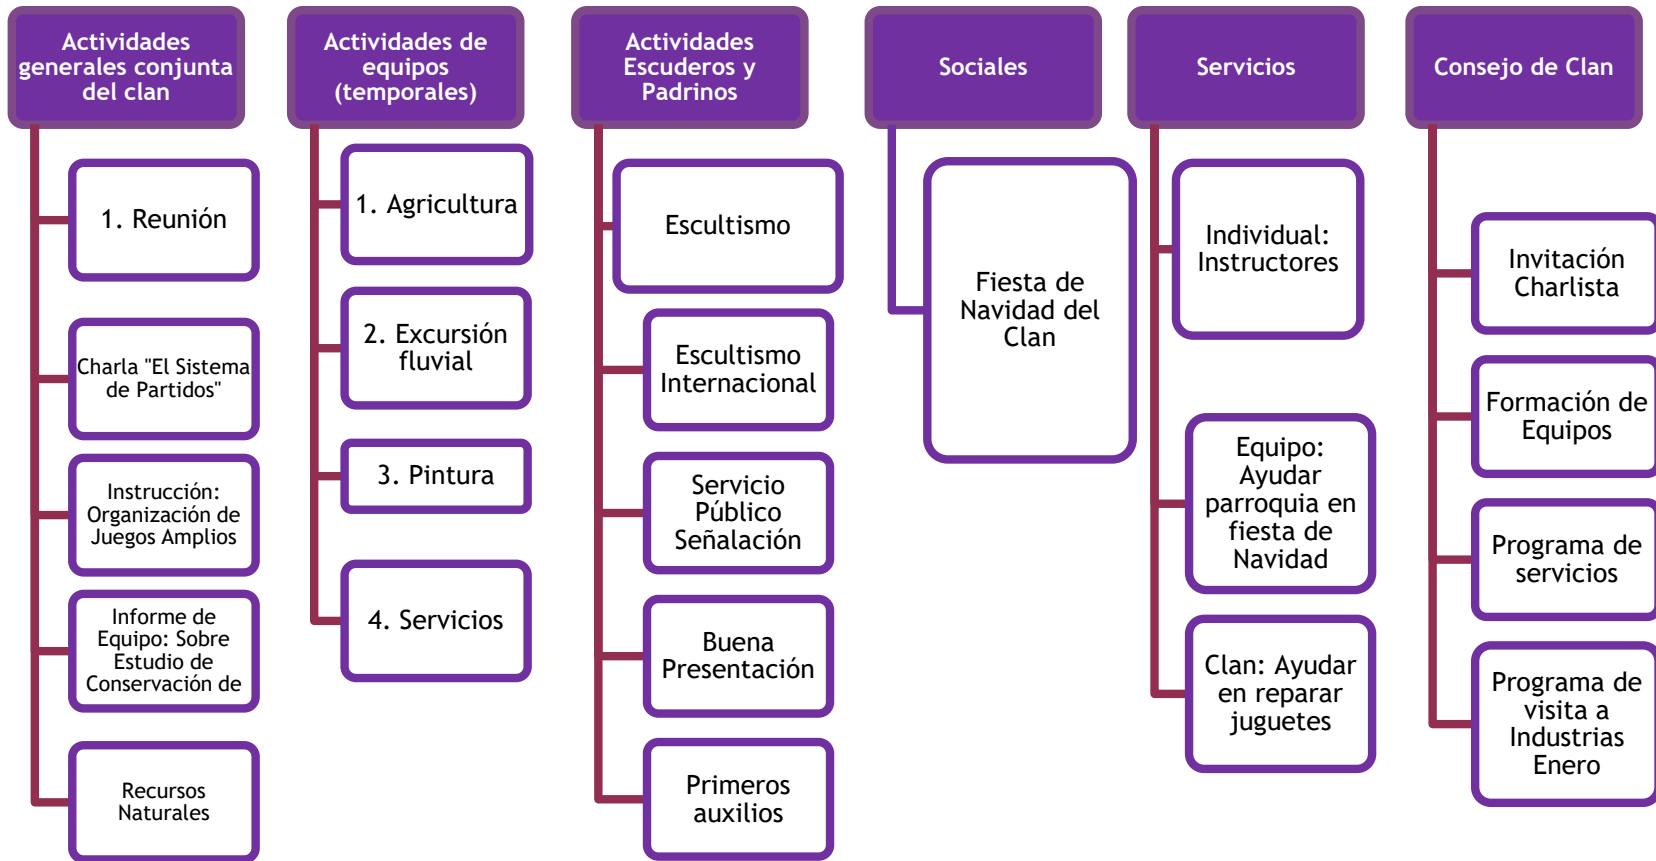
Actividades generales conjunta del clan

1. Reunión

Charla "El Sistema de Partidos"

Instrucción: Organización de Juegos Amplios

Informe de Equipo: Sobre Estudio de Conservación de

Recursos Naturales

Actividades de equipos (temporales)

1. Agricultura

2. Excursión fluvial

3. Pintura

4. Servicios

Actividades Escuderos y Padrinos

Escultismo

Escultismo Internacional

Servicio Público Señalación

Buena Presentación

Primeros auxilios

Sociales

Fiesta de Navidad del Clan

Servicios

Individual: Instructores

Equipo: Ayudar parroquia en fiesta de Navidad

Clan: Ayudar en reparar juguetes

Consejo de Clan

Invitación Charlista

Formación de Equipos

Programa de servicios

Programa de visita a Industrias Enero